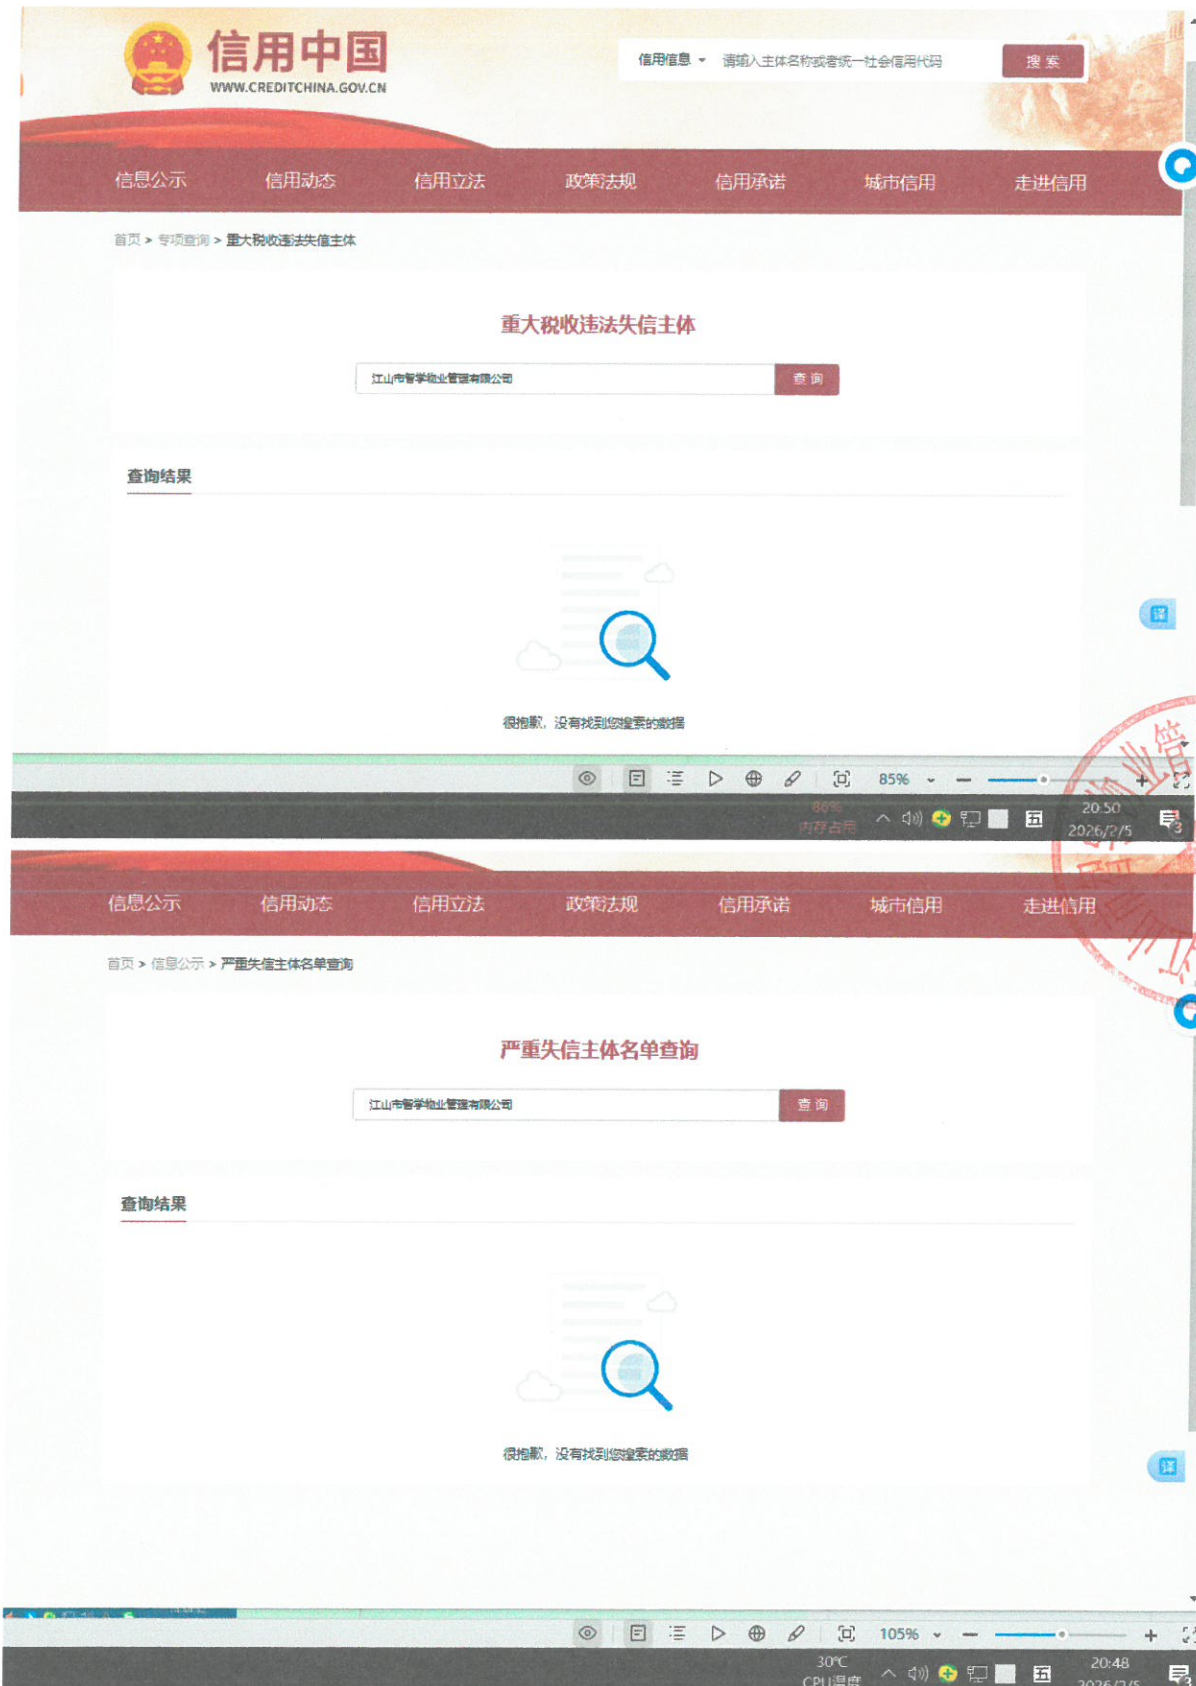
信用中国
WWW.CREDITCHINA.GOV.CN

信用信息 请输入主体名称或者统一社会信用代码 搜索

信息公示 信用动态 信用立法 政策法规 信用承诺 城市信用 走进信用

首页 > 专项查询 > 重大税收违法失信主体

重大税收违法失信主体

江山市智学物业管理有限公司 查询

查询结果

很抱歉，没有找到您搜索的数据

85%

20:50
2026/2/5

信息公示 信用动态 信用立法 政策法规 信用承诺 城市信用 走进信用

首页 > 信息公示 > 严重失信主体名单查询

严重失信主体名单查询

江山市智学物业管理有限公司 查询

查询结果

很抱歉，没有找到您搜索的数据

105%

30℃
CPU温度

20:48
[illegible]